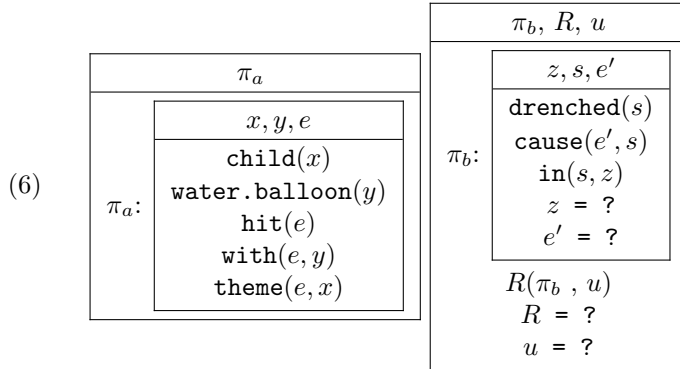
(6)

$\pi_a$

$\pi_a$:

$x, y, e$

$\texttt{child}(x)$
$\texttt{water.balloon}(y)$
$\texttt{hit}(e)$
$\texttt{with}(e, y)$
$\texttt{theme}(e, x)$

$\pi_b,\ R,\ u$

$\pi_b$:

$z, s, e'$

$\texttt{drenched}(s)$
$\texttt{cause}(e', s)$
$\texttt{in}(s, z)$
$z$ = ?
$e'$ = ?

$R(\pi_b\ ,\ u)$
$R$ = ?
$u$ = ?